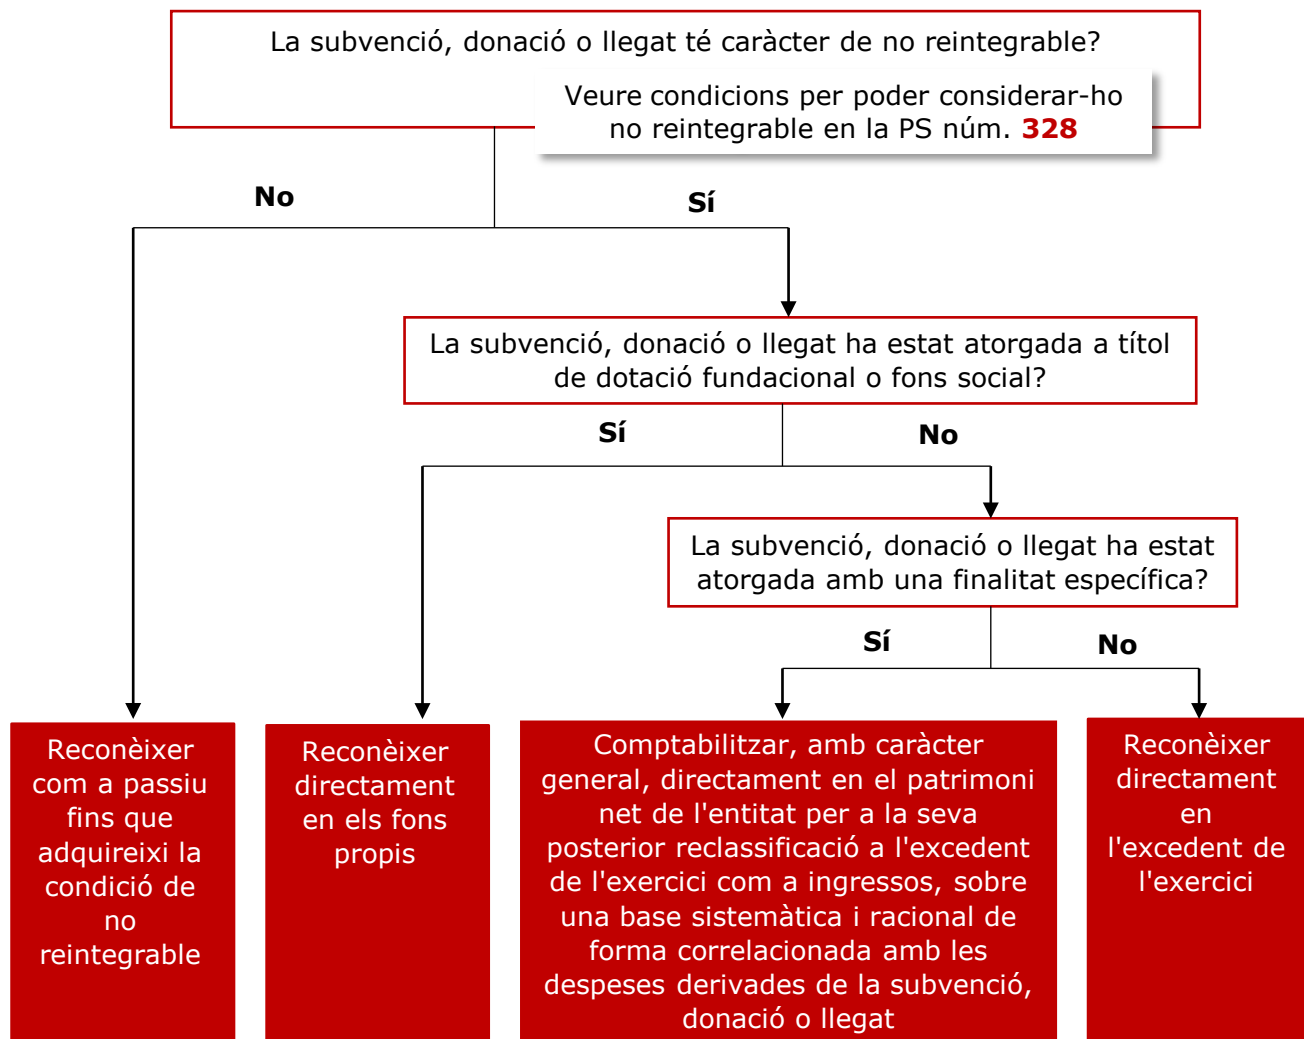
La subvenció, donació o llegat té caràcter de no reintegrable?

Veure condicions per poder considerar-ho no reintegrable en la PS núm. 328

No

Sí

La subvenció, donació o llegat ha estat atorgada a títol de dotació fundacional o fons social?

Sí

No

La subvenció, donació o llegat ha estat atorgada amb una finalitat específica?

Sí

No

Reconèixer com a passiu fins que adquireixi la condició de no reintegrable

Reconèixer directament en els fons propis

Comptabilitzar, amb caràcter general, directament en el patrimoni net de l'entitat per a la seva posterior reclassificació a l'excedent de l'exercici com a ingressos, sobre una base sistemàtica i racional de forma correlacionada amb les despeses derivades de la subvenció, donació o llegat

Reconèixer directament en l'excedent de l'exercici